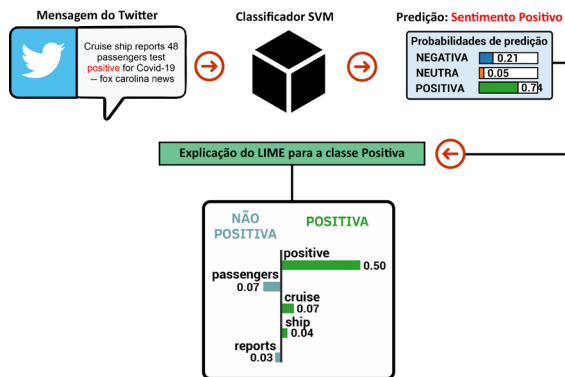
Mensagem do Twitter

Cruise ship reports 48 passengers test positive for Covid-19 -- fox carolina news

Classificador SVM

Predição: Sentimento Positivo

Probabilidades de predição

| | |
|---|---|
| NEGATIVA | 0.21 |
| NEUTRA | 0.05 |
| POSITIVA | 0.74 |

Explicação do LIME para a classe Positiva

NÃO POSITIVA

POSITIVA

positive 0.50
passengers 0.07
cruise 0.07
ship 0.04
reports 0.03